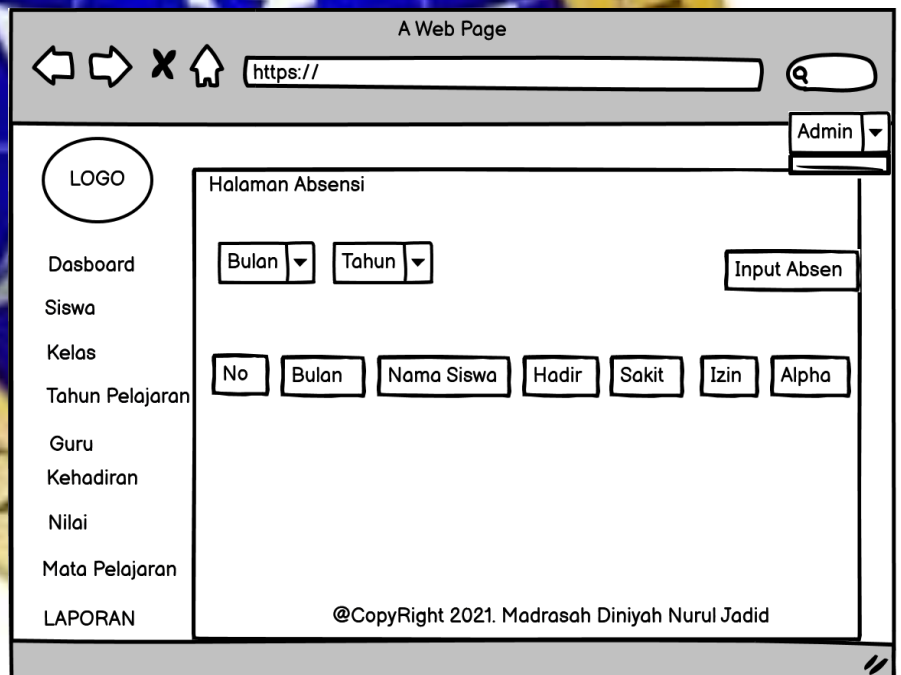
A Web Page

https://

Admin

LOGO

Halaman Absensi

Bulan

Tahun

Input Absen

Dasboard

Siswa

Kelas

Tahun Pelajaran

Guru

Kehadiran

Nilai

Mata Pelajaran

LAPORAN

| No | Bulan | Nama Siswa | Hadir | Sakit | Izin | Alpha |
|---|---|---|---|---|---|---|

@CopyRight 2021. Madrasah Diniyah Nurul Jadid